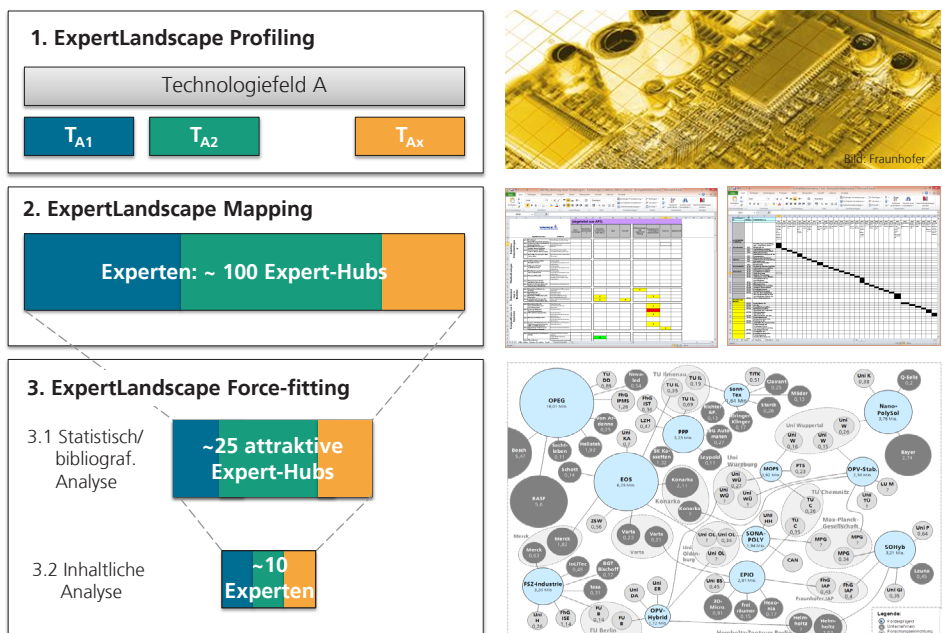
1. ExpertLandscape Profiling

Technologiefeld A

$T_{A1}$ $T_{A2}$ $T_{Ax}$

Bild: Fraunhofer

2. ExpertLandscape Mapping

Experten: ~ 100 Expert-Hubs

3. ExpertLandscape Force-fitting

3.1 Statistisch/ bibliograf. Analyse

~25 attraktive Expert-Hubs

3.2 Inhaltliche Analyse

~10 Experten

OPEG
TU DD
EOS
PPP
BASF
Bosch
Merck
FSZ-Industrie
Konarka
TU Ilmenau
Uni Wuppertal
Uni Würzburg
TU Chemnitz
Max-Planck-Gesellschaft
OPV-Stab.
Nano-PolySol
Bayer
SONA-POLY
EPIO
SOHyb
OPV-Hybrid
Fraunhofer IAP
FU Berlin
MPG
CAN
Uni Oldenburg
Legende: